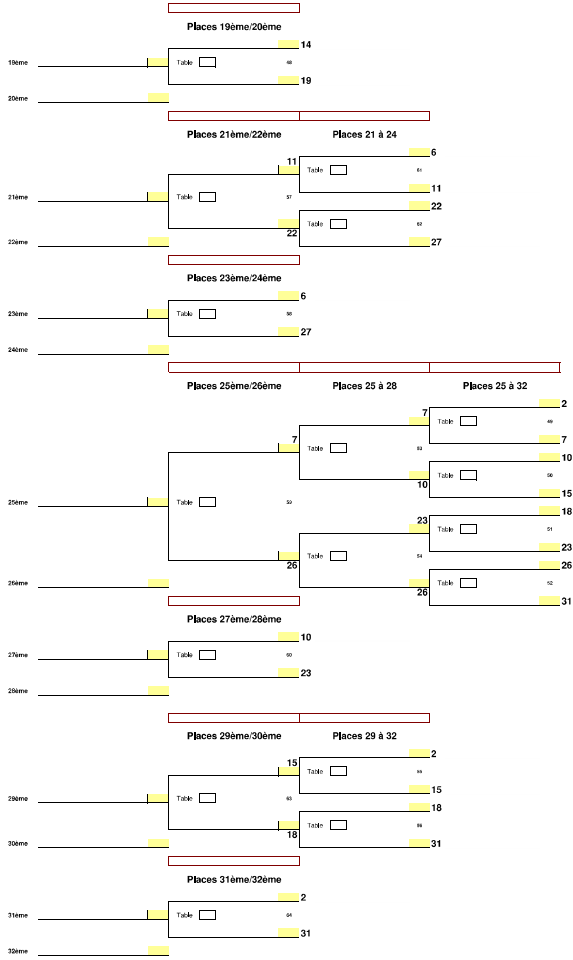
Places 19ème/20ème

14

19ème

Table

68

19

20ème

Places 21ème/22ème

Places 21 à 24

6

11

Table

61

11

21ème

Table

57

22

Table

62

22

22ème

27

Places 23ème/24ème

6

23ème

Table

58

27

24ème

Places 25ème/26ème

Places 25 à 28

Places 25 à 32

2

7

Table

49

7

Table

53

7

10

10

Table

50

25ème

Table

59

15

18

23

Table

51

Table

54

23

26

26ème

26

26

Table

52

31

Places 27ème/28ème

10

27ème

Table

60

23

28ème

Places 29ème/30ème

Places 29 à 32

2

15

Table

55

15

29ème

Table

63

18

18

Table

56

30ème

31

Places 31ème/32ème

2

31ème

Table

64

31

32ème